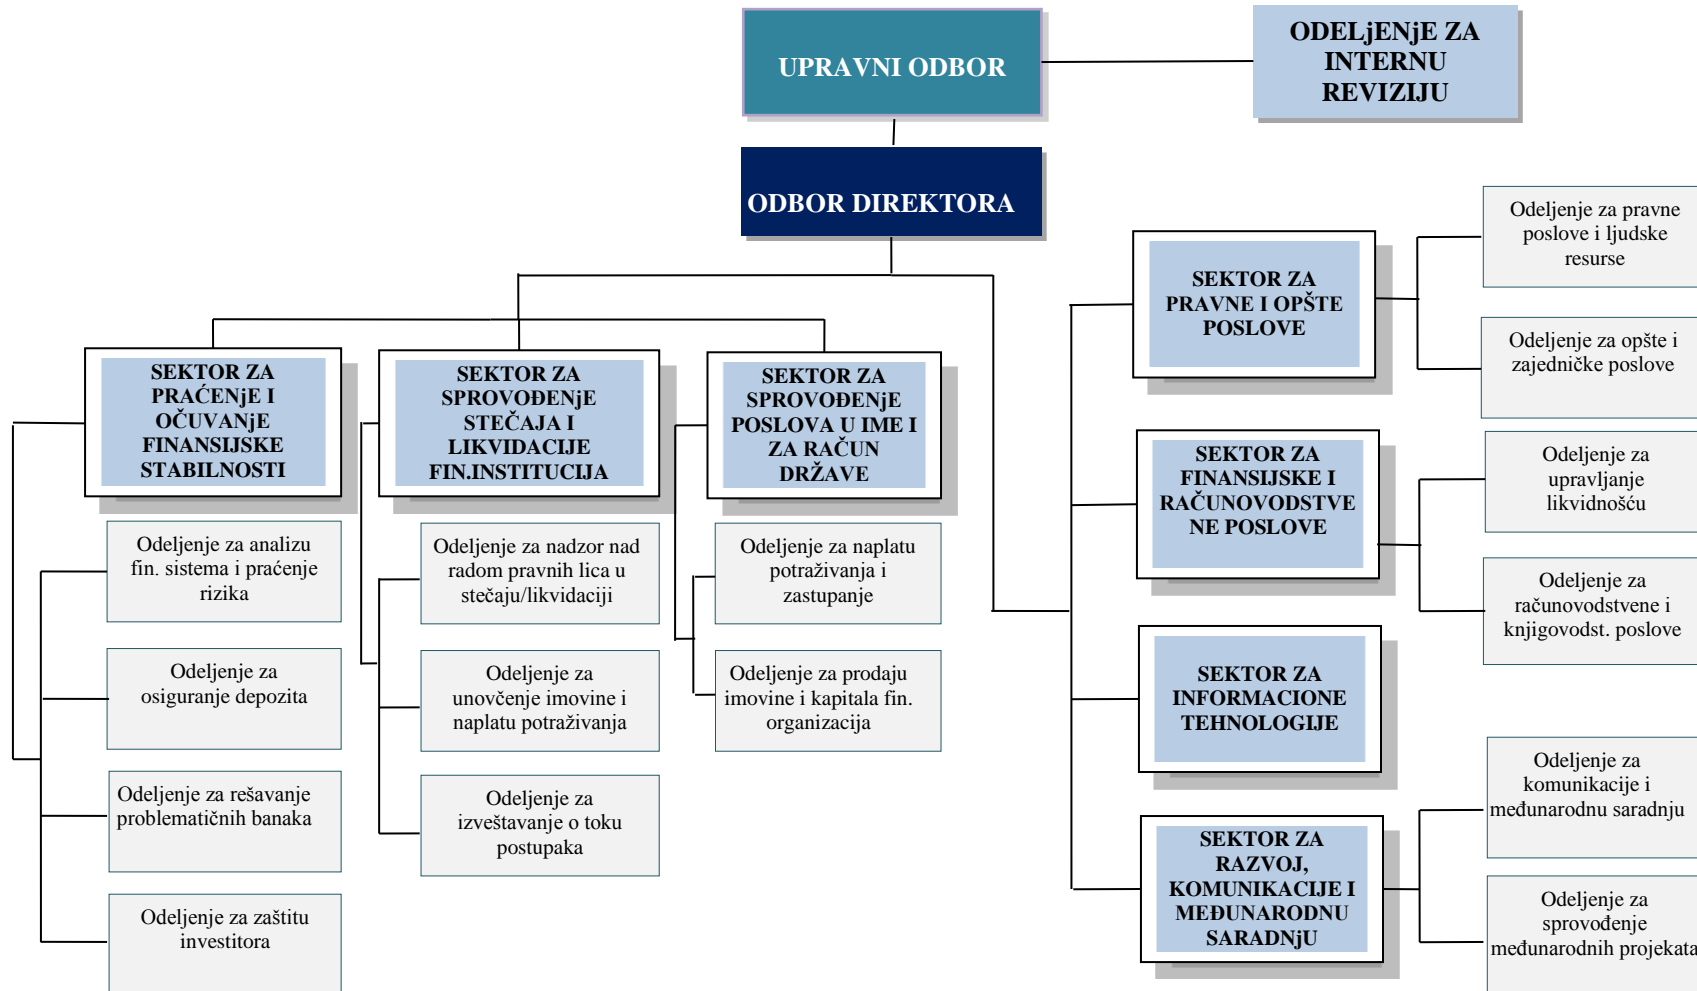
UPRAVNI ODBOR

ODELJENJE ZA INTERNU REVIZIJU

ODBOR DIREKTORA

SEKTOR ZA PRAĆENJE I OČUVANJE FINANSIJSKE STABILNOSTI

Odeljenje za analizu fin. sistema i praćenje rizika

Odeljenje za osiguranje depozita

Odeljenje za rešavanje problematičnih banaka

Odeljenje za zaštitu investitora

SEKTOR ZA SPROVOĐENJE STEČAJA I LIKVIDACIJE FIN.INSTITUCIJA

Odeljenje za nadzor nad radom pravnih lica u stečaju/likvidaciji

Odeljenje za unovčenje imovine i naplatu potraživanja

Odeljenje za izveštavanje o toku postupaka

SEKTOR ZA SPROVOĐENJE POSLOVA U IME I ZA RAČUN DRŽAVE

Odeljenje za naplatu potraživanja i zastupanje

Odeljenje za prodaju imovine i kapitala fin. organizacija

SEKTOR ZA PRAVNE I OPŠTE POSLOVE

Odeljenje za pravne poslove i ljudske resurse

Odeljenje za opšte i zajedničke poslove

SEKTOR ZA FINANSIJSKE I RAČUNOVODSTVENE POSLOVE

Odeljenje za upravljanje likvidnošću

Odeljenje za računovodstvene i knjigovodst. poslove

SEKTOR ZA INFORMACIONE TEHNOLOGIJE

SEKTOR ZA RAZVOJ, KOMUNIKACIJE I MEĐUNARODNU SARADNJU

Odeljenje za komunikacije i međunarodnu saradnju

Odeljenje za sprovođenje međunarodnih projekata